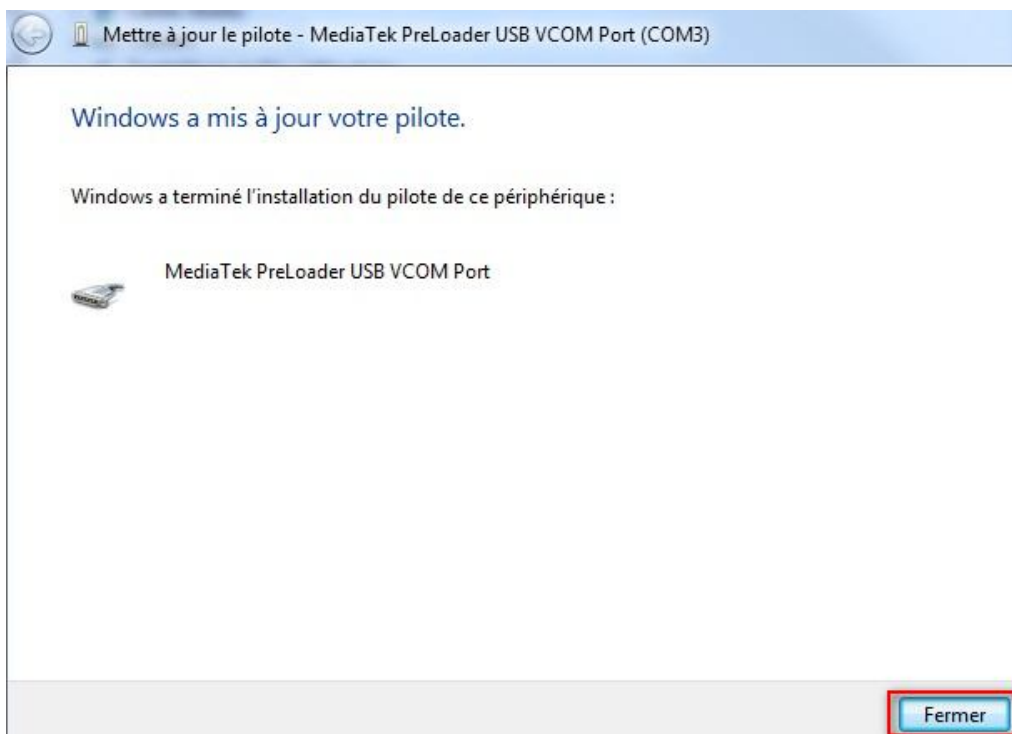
Mettre à jour le pilote - MediaTek PreLoader USB VCOM Port (COM3)

Windows a mis à jour votre pilote.

Windows a terminé l'installation du pilote de ce périphérique :

MediaTek PreLoader USB VCOM Port

Fermer